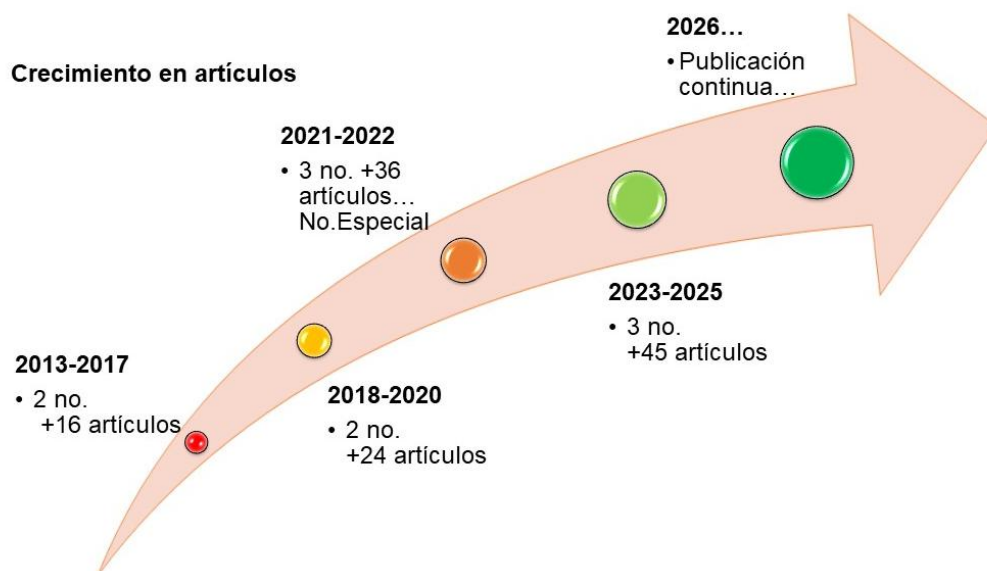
Crecimiento en artículos

2013-2017
• 2 no. +16 artículos

2018-2020
• 2 no. +24 artículos

2021-2022
• 3 no. +36 artículos… No.Especial

2023-2025
• 3 no. +45 artículos

2026…
• Publicación continua…